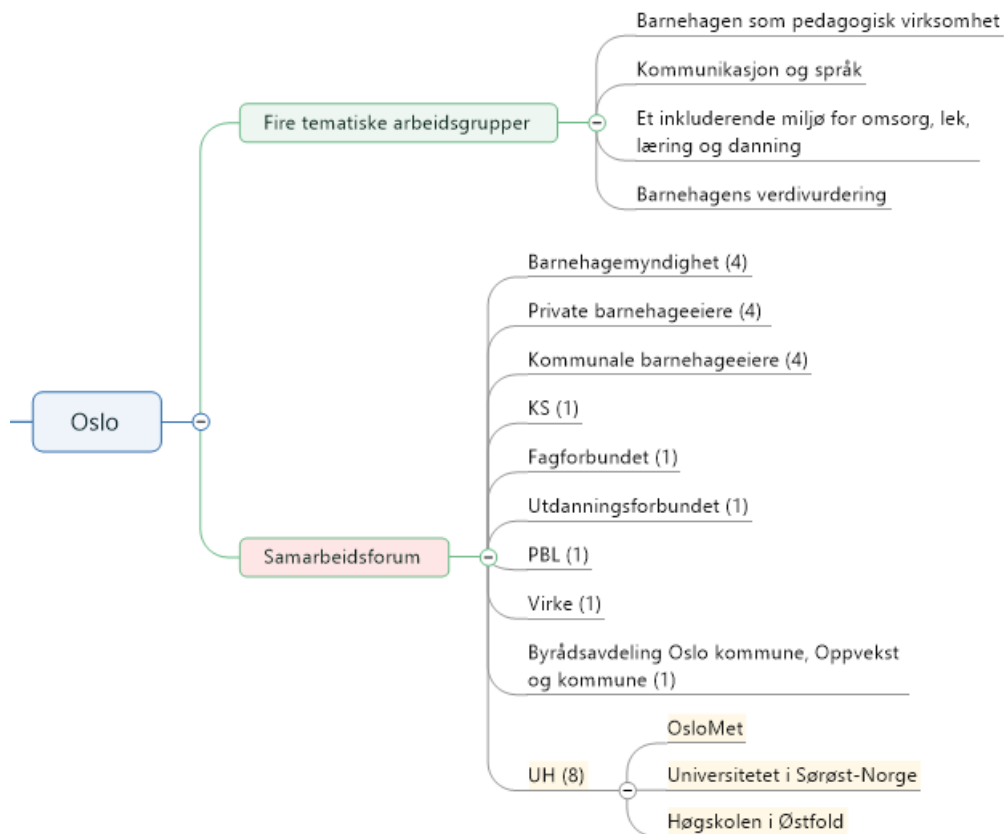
Oslo

Fire tematiske arbeidsgrupper

Barnehagen som pedagogisk virksomhet

Kommunikasjon og språk

Et inkluderende miljø for omsorg, lek, læring og danning

Barnehagens verdivurdering

Samarbeidsforum

Barnehagemyndighet (4)

Private barnehageeiere (4)

Kommunale barnehageeiere (4)

KS (1)

Fagforbundet (1)

Utdanningsforbundet (1)

PBL (1)

Virke (1)

Byrådsavdeling Oslo kommune, Oppvekst og kommune (1)

UH (8)

OsloMet

Universitetet i Sørøst-Norge

Høgskolen i Østfold